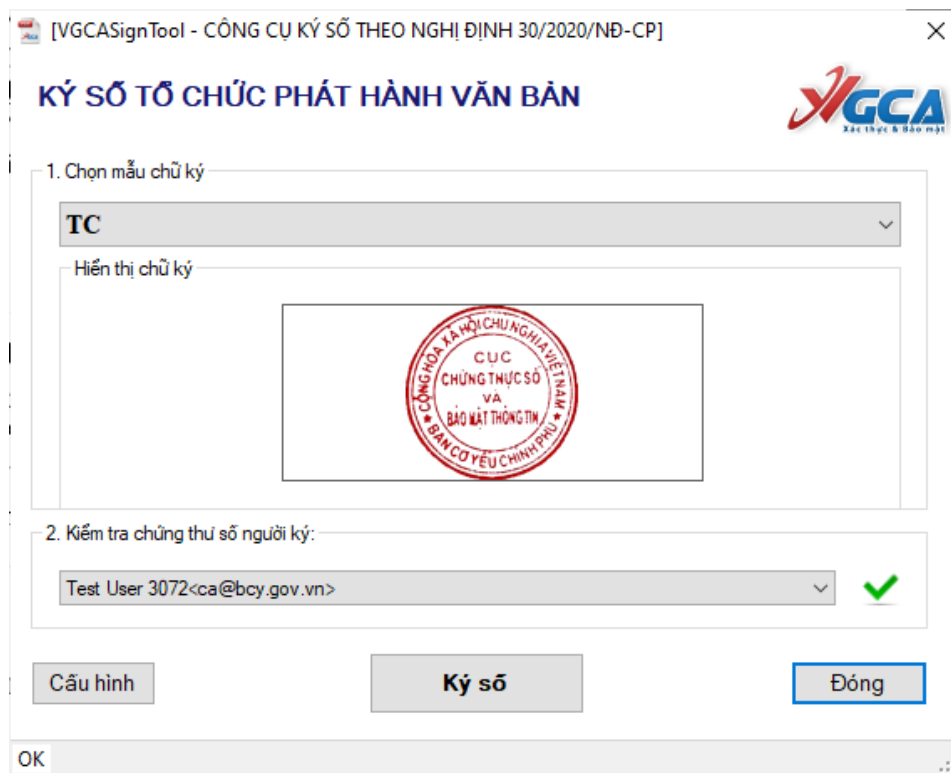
[VGCASignTool - CÔNG CỤ KÝ SỐ THEO NGHỊ ĐỊNH 30/2020/NĐ-CP]

KÝ SỐ TỔ CHỨC PHÁT HÀNH VĂN BẢN

VGCA
Xác thực & Bảo mật

1. Chọn mẫu chữ ký

TC

Hiển thị chữ ký

CỘNG HÒA XÃ HỘI CHỦ NGHĨA VIỆT NAM
CỤC
CHỨNG THỰC SỐ
VÀ
BẢO MẬT THÔNG TIN
BAN CƠ YẾU CHÍNH PHỦ

2. Kiểm tra chứng thư số người ký:

Test User 3072<ca@bcy.gov.vn>

Cấu hình

Ký số

Đóng

OK